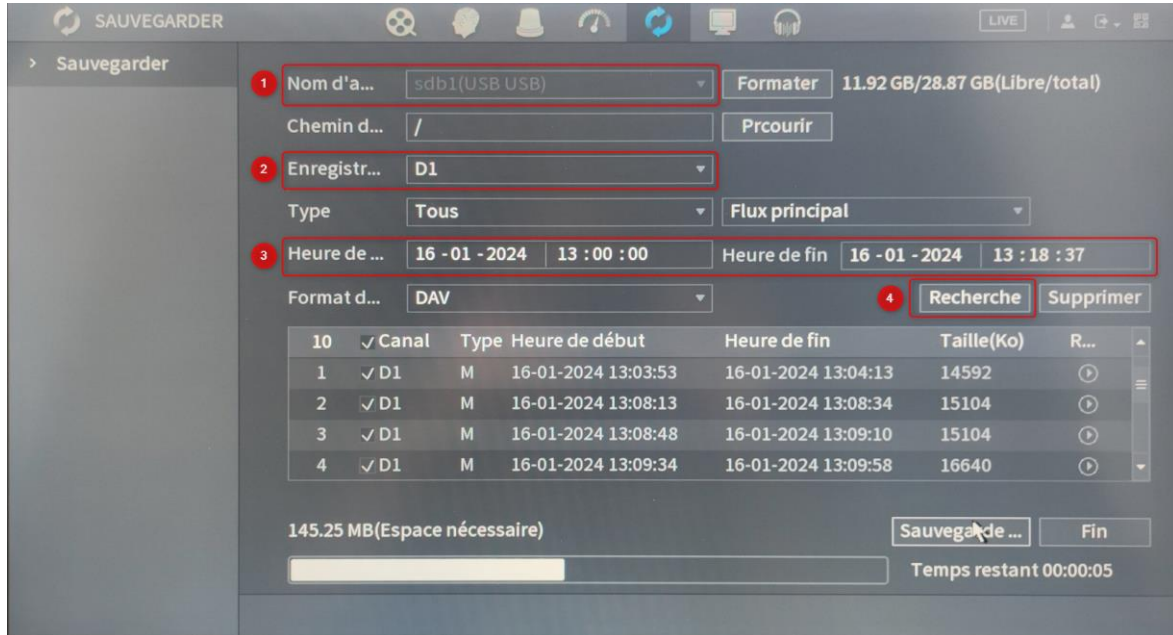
SAUVEGARDER

LIVE

> Sauvegarder

1 Nom d'a... sdb1(USB USB) Formater 11.92 GB/28.87 GB(Libre/total)

Chemin d... / Prcourir

2 Enregistr... D1

Type Tous Flux principal

3 Heure de ... 16 - 01 - 2024 13 : 00 : 00 Heure de fin 16 - 01 - 2024 13 : 18 : 37

Format d... DAV 4 Recherche Supprimer

| 10 | ✓ Canal | Type | Heure de début | Heure de fin | Taille(Ko) | R... |
|---|---|---|---|---|---|---|
| 1 | ✓ D1 | M | 16-01-2024 13:03:53 | 16-01-2024 13:04:13 | 14592 | |
| 2 | ✓ D1 | M | 16-01-2024 13:08:13 | 16-01-2024 13:08:34 | 15104 | |
| 3 | ✓ D1 | M | 16-01-2024 13:08:48 | 16-01-2024 13:09:10 | 15104 | |
| 4 | ✓ D1 | M | 16-01-2024 13:09:34 | 16-01-2024 13:09:58 | 16640 | |

145.25 MB(Espace nécessaire) Sauvegarde ... Fin

Temps restant 00:00:05